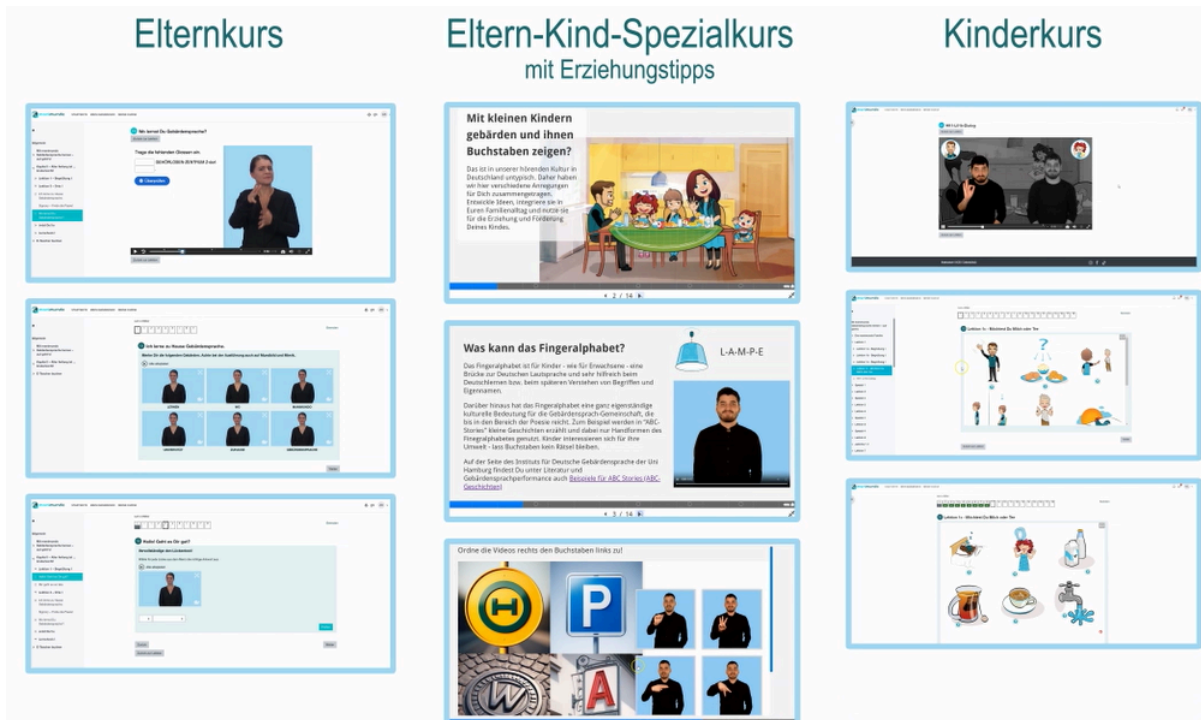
Elternkurs

Eltern-Kind-Spezialkurs
mit Erziehungstipps

Kinderkurs

Wo lernst Du Gebärdensprache?

Trage die fehlenden Glossen ein:

Überprüfen

Ich lerne zu Hause Gebärdensprache.

Hallo! Geht es Dir gut?

Mit kleinen Kindern gebärden und ihnen Buchstaben zeigen?

Das ist in unserer hörenden Kultur in Deutschland untypisch. Daher haben wir hier verschiedene Anregungen für Dich zusammengetragen. Entwickle Ideen, integriere sie in Euren Familienalltag und nutze sie für die Erziehung und Förderung Deines Kindes.

2 / 14

Was kann das Fingeralphabet?

L-A-M-P-E

Das Fingeralphabet ist für Kinder - wie für Erwachsene - eine Brücke zur Deutschen Lautsprache und sehr hilfreich beim Deutschlernen bzw. beim späteren Verstehen von Begriffen und Eigennamen.

Darüber hinaus hat das Fingeralphabet eine ganz eigenständige kulturelle Bedeutung für die Gebärdensprach-Gemeinschaft, die bis in den Bereich der Poesie reicht. Zum Beispiel werden in "ABC-Stories" kleine Geschichten erzählt und dabei nur Handformen des Fingeralphabetes genutzt. Kinder interessieren sich für ihre Umwelt - lass Buchstaben kein Rätsel bleiben.

Auf der Seite des Instituts für Deutsche Gebärdensprache der Uni Hamburg findest Du unter Literatur und Gebärdensprachperformance auch Beispiele für ABC Stories (ABC-Geschichten)

3 / 14

Ordne die Videos rechts den Buchstaben links zu!

H

P

A